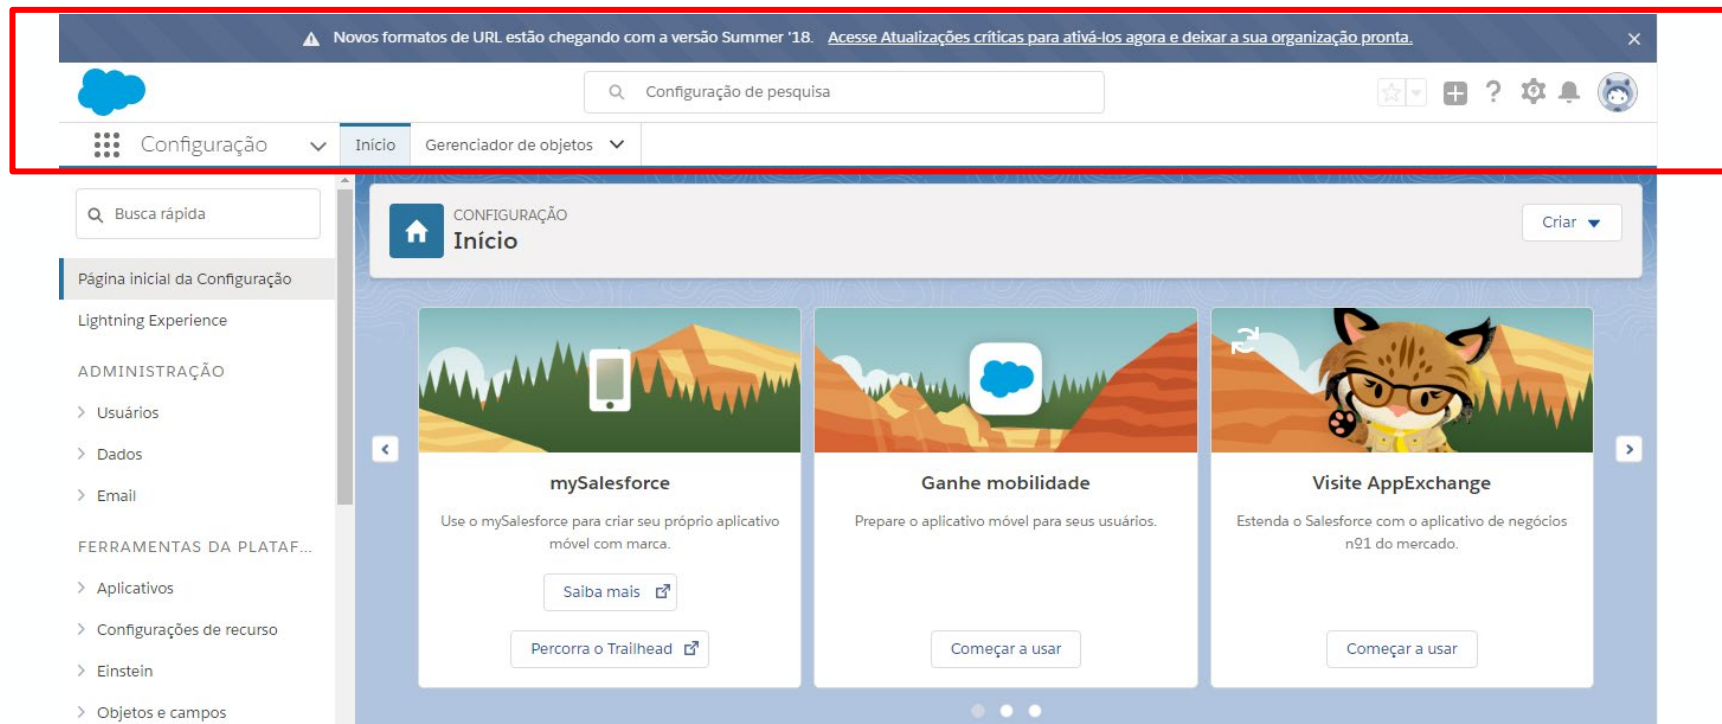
Novos formatos de URL estão chegando com a versão Summer '18. Acesse Atualizações críticas para ativá-los agora e deixar a sua organização pronta.

Configuração de pesquisa

Configuração

Início

Gerenciador de objetos

Busca rápida

Página inicial da Configuração

Lightning Experience

ADMINISTRAÇÃO

Usuários

Dados

Email

FERRAMENTAS DA PLATAF...

Aplicativos

Configurações de recurso

Einstein

Objetos e campos

CONFIGURAÇÃO
Início

Criar

mySalesforce

Use o mySalesforce para criar seu próprio aplicativo móvel com marca.

Saiba mais

Percorra o Trailhead

Ganhe mobilidade

Prepare o aplicativo móvel para seus usuários.

Começar a usar

Visite AppExchange

Estenda o Salesforce com o aplicativo de negócios nº1 do mercado.

Começar a usar